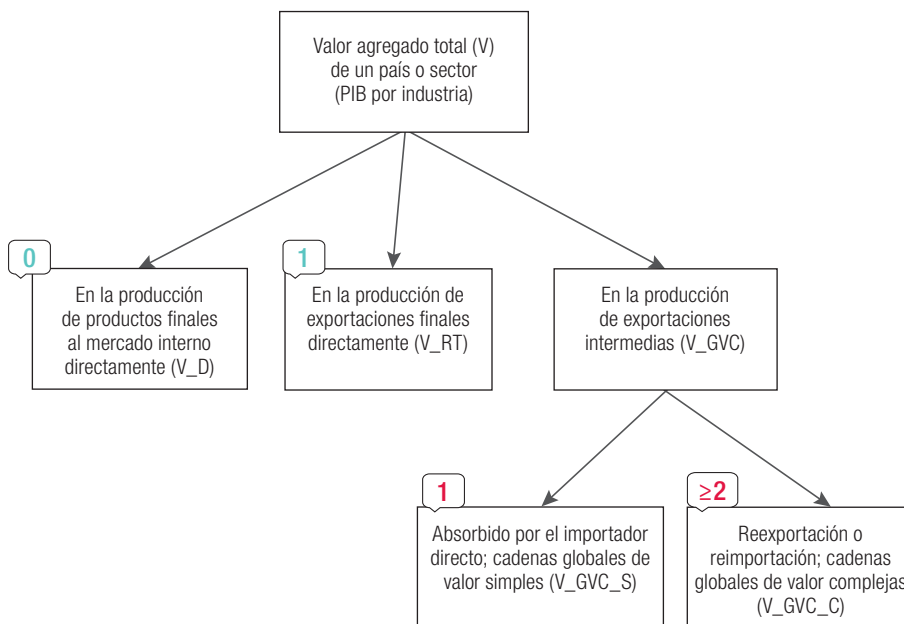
Valor agregado total (V) de un país o sector (PIB por industria)

0

En la producción de productos finales al mercado interno directamente (V_D)

1

En la producción de exportaciones finales directamente (V_RT)

En la producción de exportaciones intermedias (V_GVC)

1

Absorbido por el importador directo; cadenas globales de valor simples (V_GVC_S)

≥2

Reexportación o reimportación; cadenas globales de valor complejas (V_GVC_C)